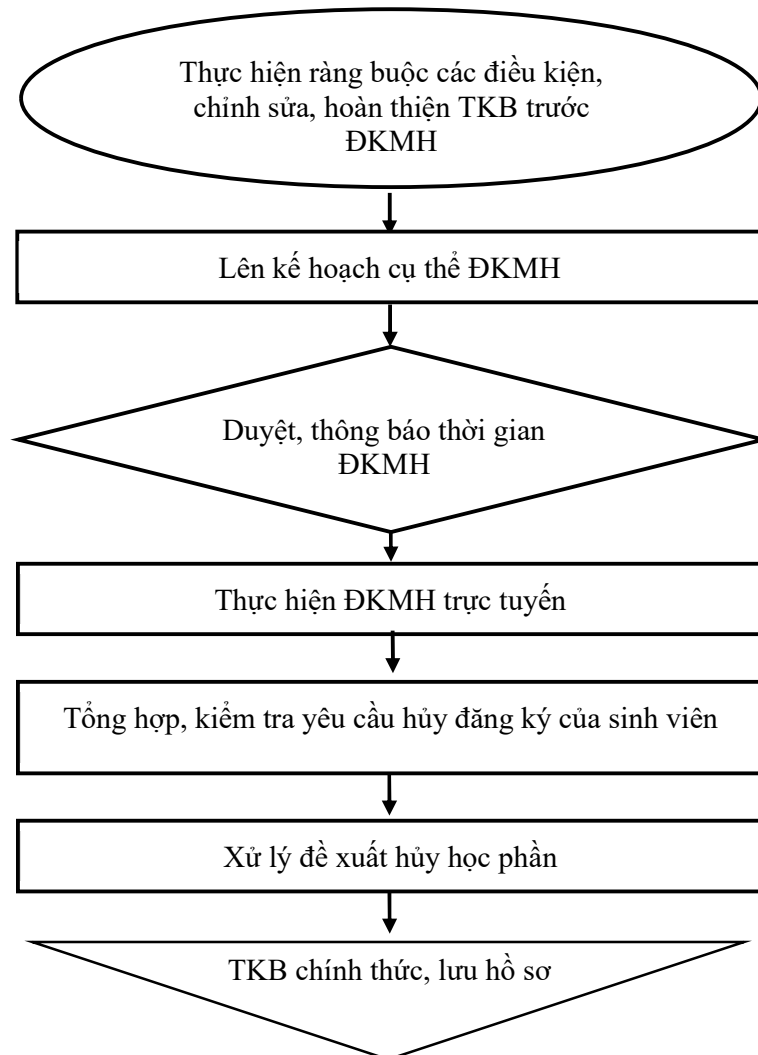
Thực hiện ràng buộc các điều kiện, chỉnh sửa, hoàn thiện TKB trước ĐKMH

Lên kế hoạch cụ thể ĐKMH

Duyệt, thông báo thời gian ĐKMH

Thực hiện ĐKMH trực tuyến

Tổng hợp, kiểm tra yêu cầu hủy đăng ký của sinh viên

Xử lý đề xuất hủy học phần

TKB chính thức, lưu hồ sơ